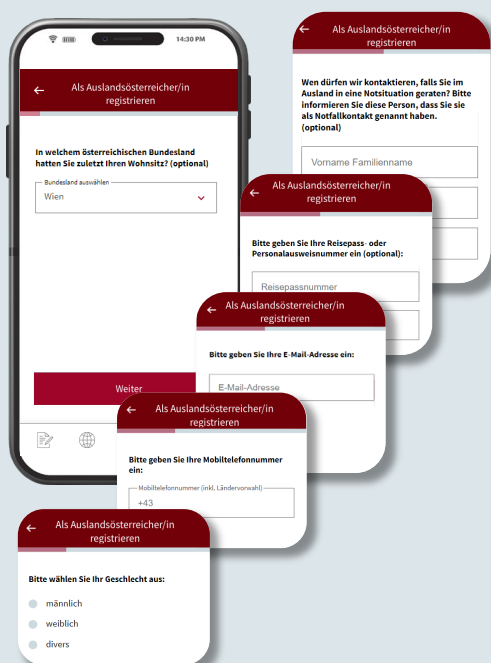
14:30 PM

Als Auslandsösterreicher/in registrieren

In welchem österreichischen Bundesland hatten Sie zuletzt Ihren Wohnsitz? (optional)

Bundesland auswählen
Wien

Weiter

Als Auslandsösterreicher/in registrieren

Wen dürfen wir kontaktieren, falls Sie im Ausland in eine Notsituation geraten? Bitte informieren Sie diese Person, dass Sie sie als Notfallkontakt genannt haben. (optional)

Vorname Familienname

Als Auslandsösterreicher/in registrieren

Bitte geben Sie Ihre Reisepass- oder Personalausweisnummer ein (optional):

Reisepassnummer

Als Auslandsösterreicher/in registrieren

Bitte geben Sie Ihre E-Mail-Adresse ein:

E-Mail-Adresse

Als Auslandsösterreicher/in registrieren

Bitte geben Sie Ihre Mobiltelefonnummer ein:

Mobiltelefonnummer (inkl. Ländervorwahl)
+43

Als Auslandsösterreicher/in registrieren

Bitte wählen Sie Ihr Geschlecht aus:

männlich

weiblich

divers